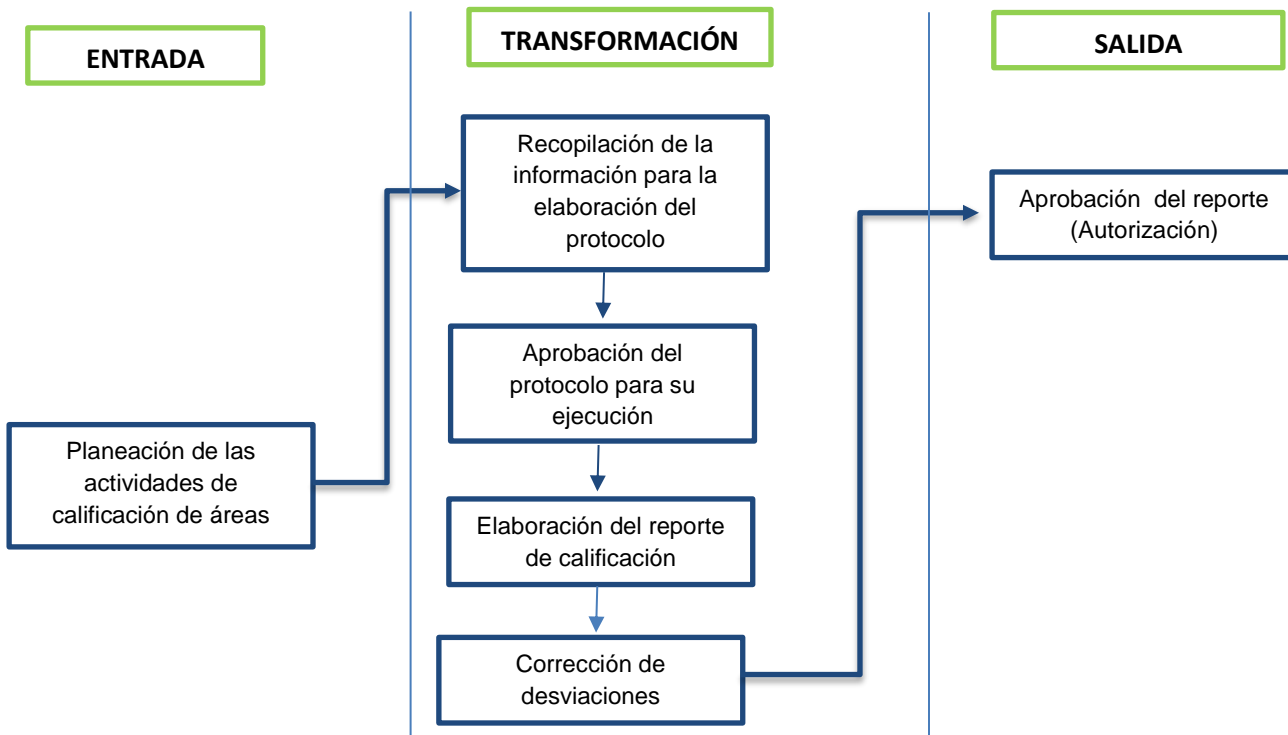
ENTRADA

TRANSFORMACIÓN

SALIDA

Recopilación de la información para la elaboración del protocolo

Aprobación del reporte (Autorización)

Aprobación del protocolo para su ejecución

Planeación de las actividades de calificación de áreas

Elaboración del reporte de calificación

Corrección de desviaciones